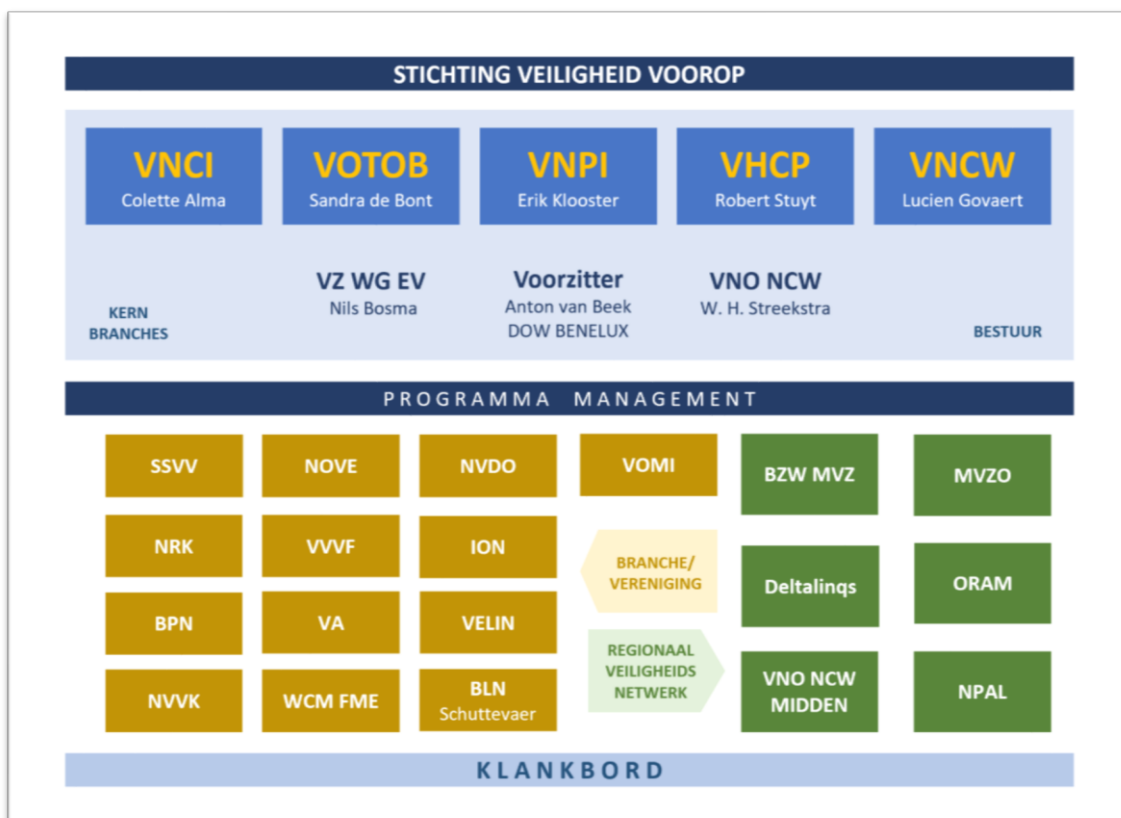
STICHTING VEILIGHEID VOOROP

VNCI
Colette Alma

VOTOB
Sandra de Bont

VNPI
Erik Klooster

VHCP
Robert Stuyt

VNCW
Lucien Govaert

KERN BRANCHES

VZ WG EV
Nils Bosma

Voorzitter
Anton van Beek
DOW BENELUX

VNO NCW
W. H. Streekstra

BESTUUR

PROGRAMMA MANAGEMENT

SSVV

NOVE

NVDO

VOMI

BZW MVZ

MVZO

NRK

VVVF

ION

BRANCHE/ VERENIGING

Deltalinqs

ORAM

BPN

VA

VELIN

REGIONAAL VEILIGHEIDS NETWERK

NVVK

WCM FME

BLN
Schuttevaer

VNO NCW MIDDEN

NPAL

KLANKBORD